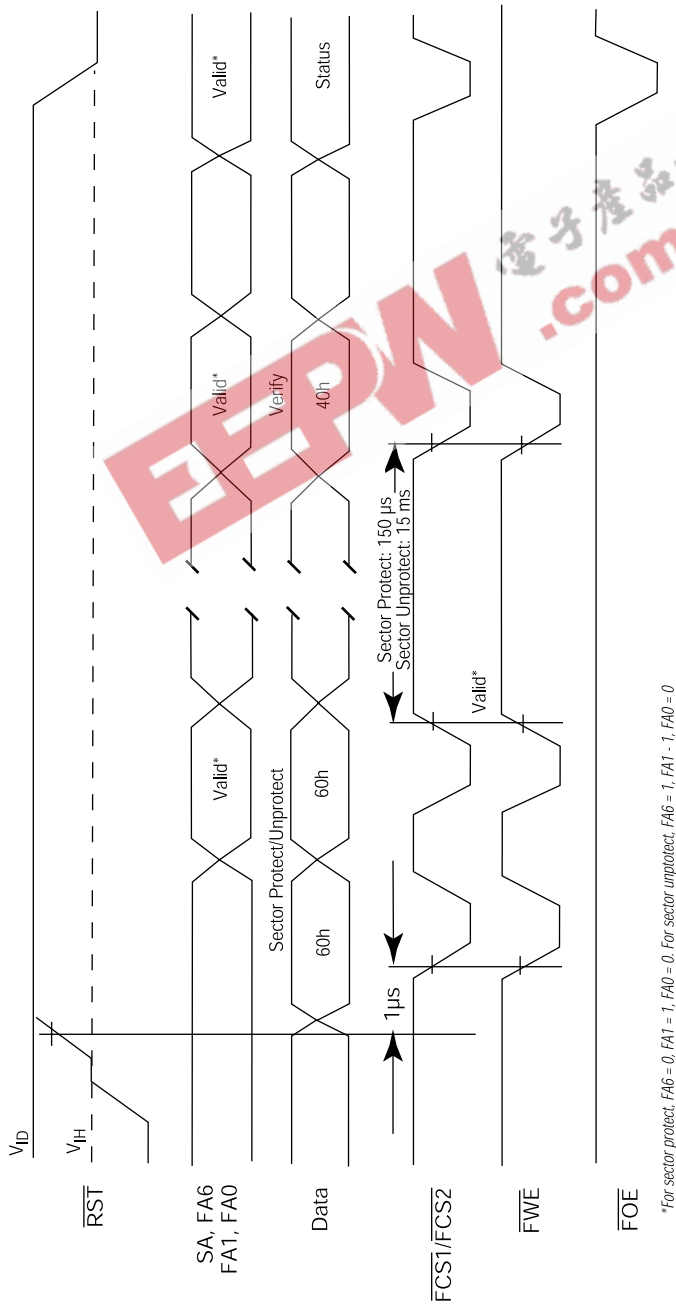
$V_{ID}$

$V_{IH}$

$\overline{RST}$

SA, FA6
FA1, FA0

Data

$\overline{FCS1}/\overline{FCS2}$

$\overline{FWE}$

$\overline{FOE}$

1μs

Sector Protect/Unprotect

60h

60h

Valid*

Valid*

Sector Protect: 150 μs
Sector Unprotect: 15 ms

Verify
40h

Valid*

Valid*

Status

EEPW
电子产品
.com

*For sector protect, FA6 = 0, FA1 = 1, FA0 = 0. For sector unprotect, FA6 = 1, FA1 - 1, FA0 = 0